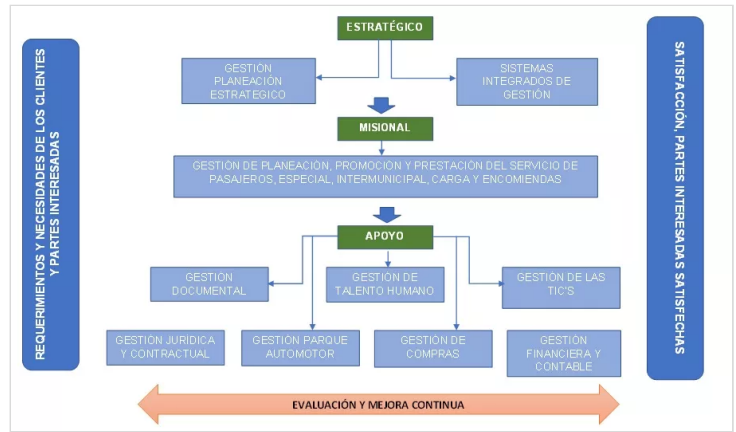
REQUERIMIENTOS Y NECESIDADES DE LOS CLIENTES Y PARTES INTERESADAS

ESTRATÉGICO

GESTIÓN PLANEACIÓN ESTRATEGICO

SISTEMAS INTEGRADOS DE GESTIÓN

MISIONAL

GESTIÓN DE PLANEACIÓN, PROMOCIÓN Y PRESTACIÓN DEL SERVICIO DE PASAJEROS, ESPECIAL, INTERMUNICIPAL, CARGA Y ENCOMIENDAS

APOYO

GESTIÓN DOCUMENTAL

GESTIÓN DE TALENTO HUMANO

GESTIÓN DE LAS TIC'S

GESTION JURIDICA Y CONTRACTUAL

GESTIÓN PARQUE AUTOMOTOR

GESTIÓN DE COMPRAS

GESTIÓN FINANCIERA Y CONTABLE

EVALUACIÓN Y MEJORA CONTINUA

SATISFACCIÓN, PARTES INTERESADAS SATISFECHAS